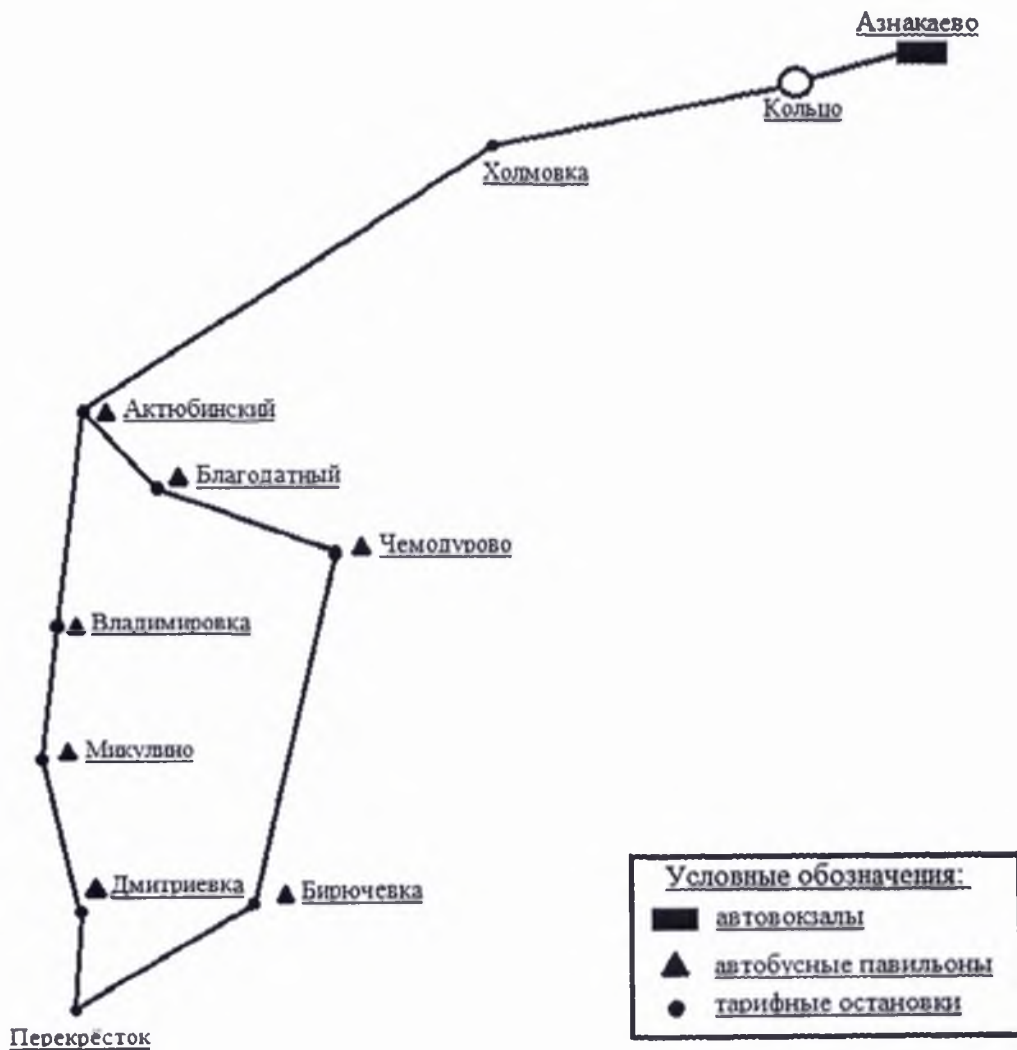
Азнакаево

Кольцо

Холмовка

Актюбинский

Благодатный

Чемодурово

Владимировка

Микулино

Дмитриевка

Бирючевка

Перекрёсток

Условные обозначения:
автовокзалы
автобусные павильоны
тарифные остановки